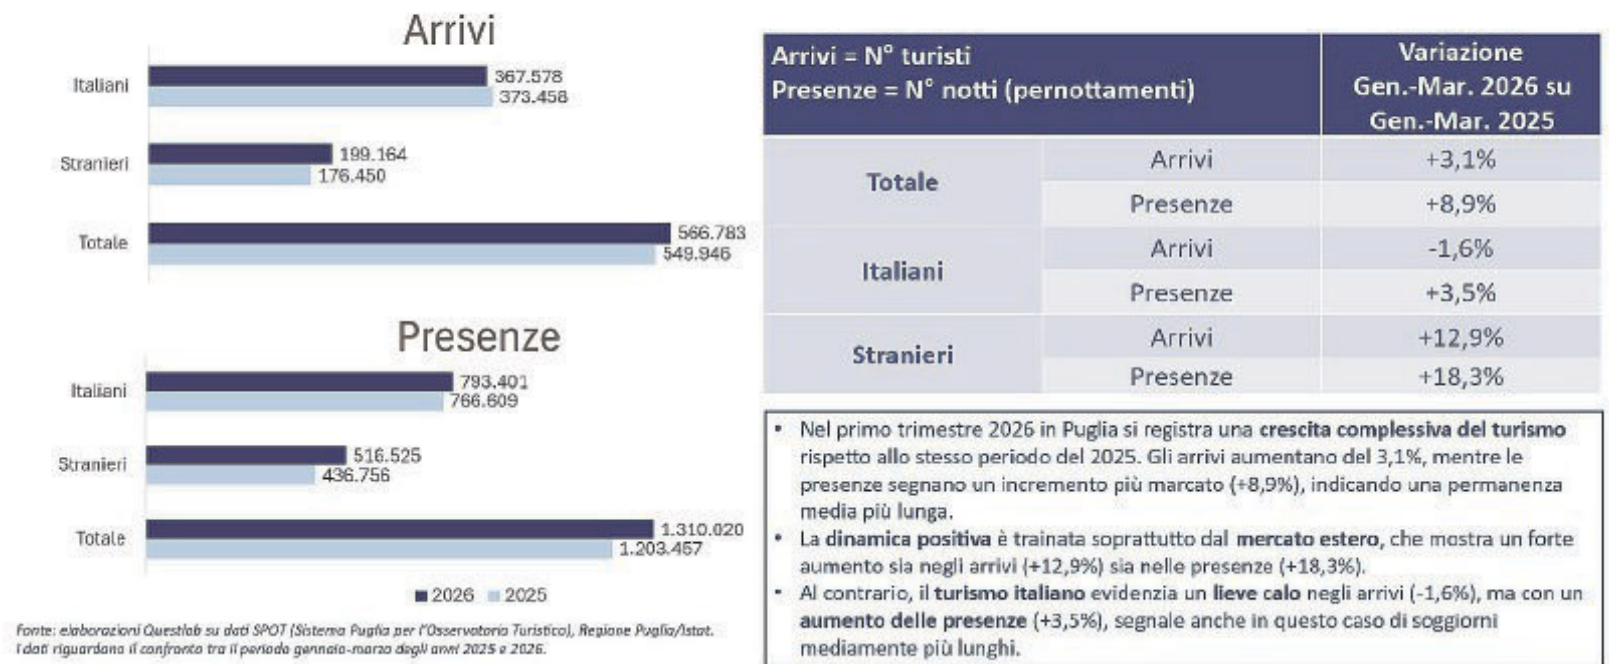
Arrivi

Italiani 367.578 373.458

Stranieri 199.164 176.450

Totale 566.783 549.946

Presenze

Italiani 793.401 766.609

Stranieri 516.525 436.756

Totale 1.310.020 1.203.457

■ 2026 ■ 2025

Fonte: elaborazioni Questlab su dati SPOT (Sistema Puglia per l'Osservatorio Turistico), Regione Puglia/Istat. I dati riguardano il confronto tra il periodo gennaio-marzo degli anni 2025 e 2026.

| Arrivi = N° turisti<br>Presenze = N° notti (pernottamenti) | | Variazione Gen.-Mar. 2026 su Gen.-Mar. 2025 |
|---|---|---|
| Totale | Arrivi | +3,1% |
| | Presenze | +8,9% |
| Italiani | Arrivi | -1,6% |
| | Presenze | +3,5% |
| Stranieri | Arrivi | +12,9% |
| | Presenze | +18,3% |

• Nel primo trimestre 2026 in Puglia si registra una crescita complessiva del turismo rispetto allo stesso periodo del 2025. Gli arrivi aumentano del 3,1%, mentre le presenze segnano un incremento più marcato (+8,9%), indicando una permanenza media più lunga.
• La dinamica positiva è trainata soprattutto dal mercato estero, che mostra un forte aumento sia negli arrivi (+12,9%) sia nelle presenze (+18,3%).
• Al contrario, il turismo italiano evidenzia un lieve calo negli arrivi (-1,6%), ma con un aumento delle presenze (+3,5%), segnale anche in questo caso di soggiorni mediamente più lunghi.